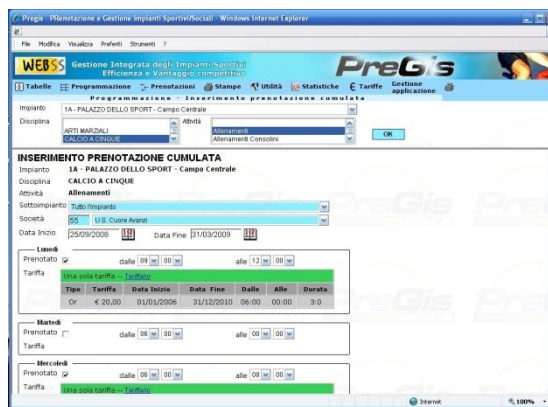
Pregis - PRenotazione e Gestione Impianti Sportivi/Sociali - Windows Internet Explorer

File Modifica Visualizza Preferiti Strumenti ?

WEBSS Gestione Integrata degli Impianti Sportivi Efficienza e Vantaggio competitivo

PreGis

Tabelle Programmazione Prenotazioni Stampe Utilità Statistiche Tariffe Gestione applicazione

Programmazione - Inserimento prenotazione cumulata

Impianto 1A - PALAZZO DELLO SPORT - Campo Centrale

Disciplina ARTI MARZIALI CALCIO A CINQUE

Attività Allenamenti Allenamenti Consolini

OK

INSERIMENTO PRENOTAZIONE CUMULATA

Impianto 1A - PALAZZO DELLO SPORT - Campo Centrale

Disciplina CALCIO A CINQUE

Attività Allenamenti

Sottoimpianto Tutto l'impianto

Società 55 U.S. Cuore Avanti

Data Inizio 25/09/2008 Data Fine 31/03/2009

Lunedì

Prenotato dalle 09 00 alle 12 00

Tariffa Una sola tariffa -- Tariffario

| Tipo | Tariffa | Data Inizio | Data Fine | Dalle | Alle | Durata |
|---|---|---|---|---|---|---|
| Or | € 20,00 | 01/01/2006 | 31/12/2010 | 06:00 | 00:00 | 3:0 |

Martedì

Prenotato dalle 08 00 alle 08 00

Tariffa

Mercoledì

Prenotato dalle 08 00 alle 08 00

Tariffa Una sola tariffa -- Tariffario

Internet 100%